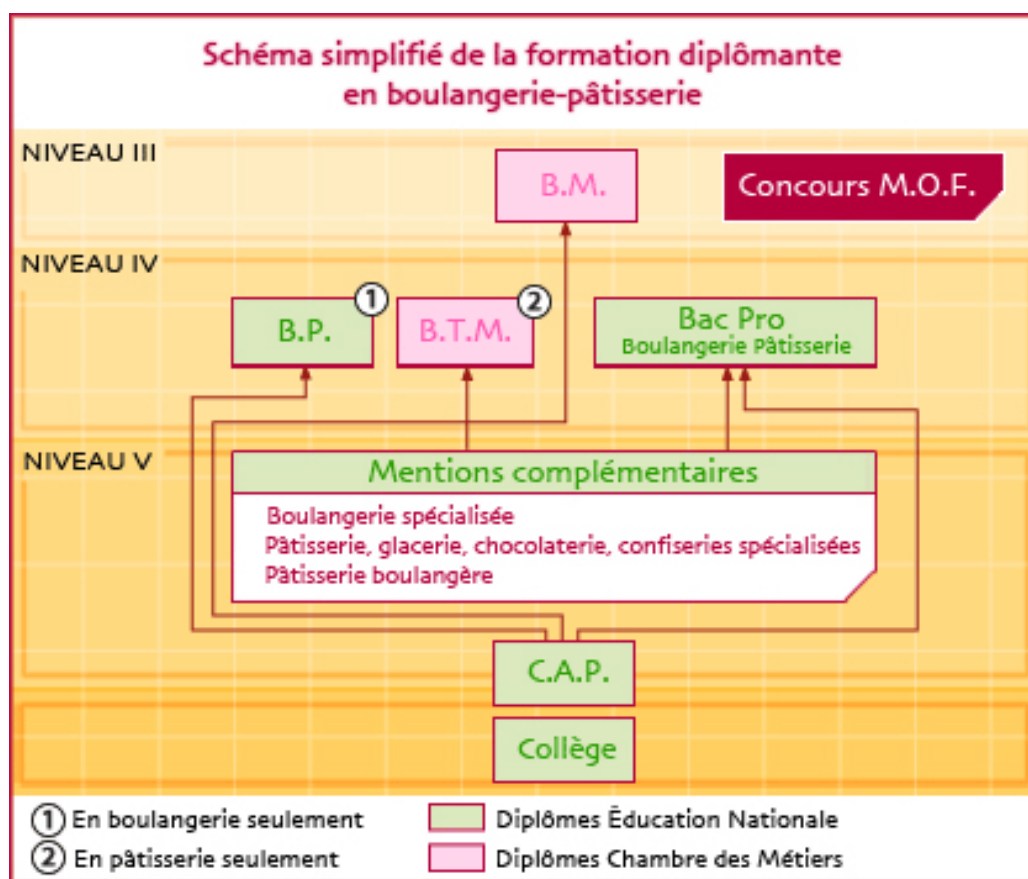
Schéma simplifié de la formation diplômante en boulangerie-pâtisserie

NIVEAU III

B.M.

Concours M.O.F.

NIVEAU IV

B.P. ①

B.T.M. ②

Bac Pro
Boulangerie Pâtisserie

NIVEAU V

Mentions complémentaires

Boulangerie spécialisée
Pâtisserie, glacerie, chocolaterie, confiseries spécialisées
Pâtisserie boulangère

C.A.P.

Collège

① En boulangerie seulement
② En pâtisserie seulement

Diplômes Éducation Nationale
Diplômes Chambre des Métiers